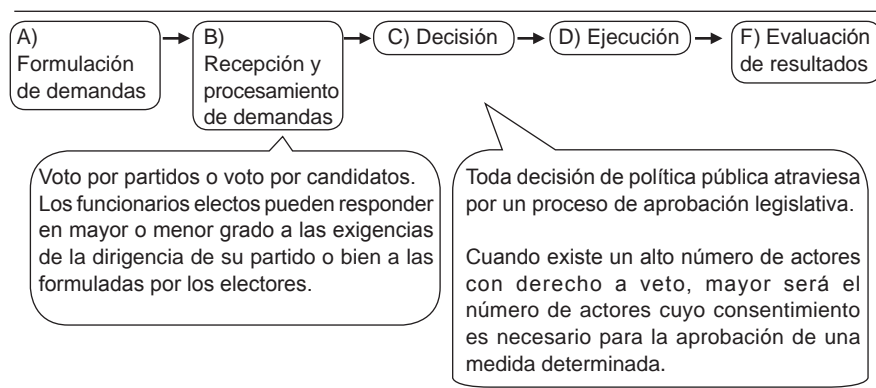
A) Formulación de demandas

B) Recepción y procesamiento de demandas

C) Decisión

D) Ejecución

F) Evaluación de resultados

Voto por partidos o voto por candidatos. Los funcionarios electos pueden responder en mayor o menor grado a las exigencias de la dirigencia de su partido o bien a las formuladas por los electores.

Toda decisión de política pública atraviesa por un proceso de aprobación legislativa.

Cuando existe un alto número de actores con derecho a veto, mayor será el número de actores cuyo consentimiento es necesario para la aprobación de una medida determinada.